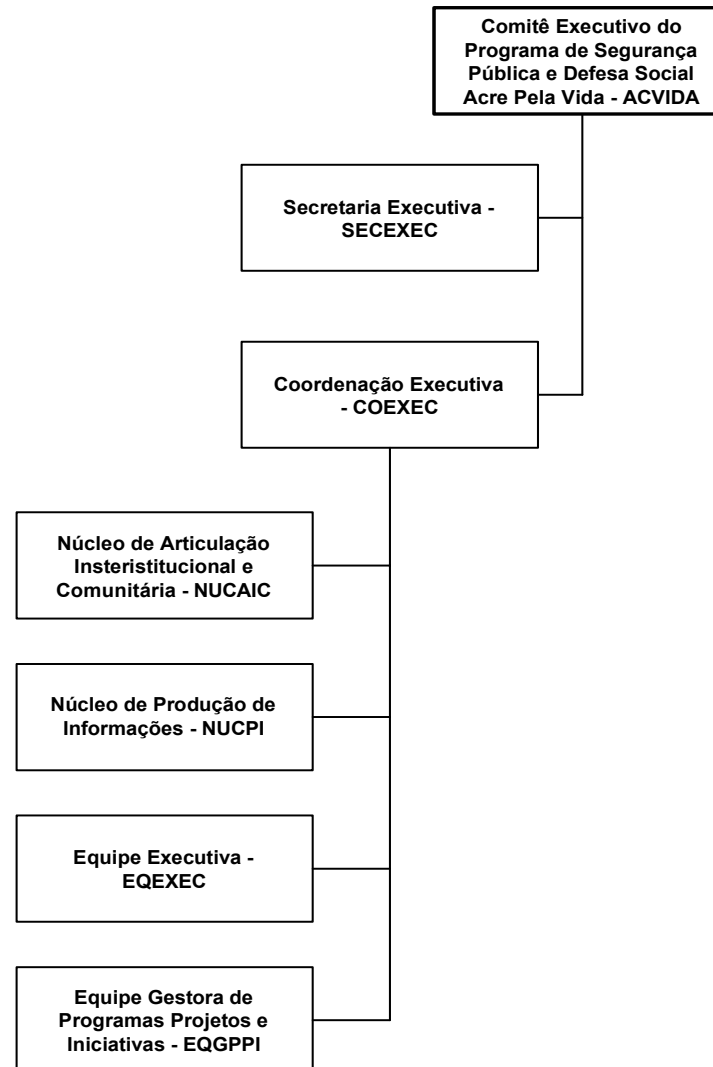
Comitê Executivo do Programa de Segurança Pública e Defesa Social Acre Pela Vida - ACVIDA

Secretaria Executiva - SECEXEC

Coordenação Executiva - COEXEC

Núcleo de Articulação Insteristitucional e Comunitária - NUCAIC

Núcleo de Produção de Informações - NUCPI

Equipe Executiva - EQEXEC

Equipe Gestora de Programas Projetos e Iniciativas - EQGPPI